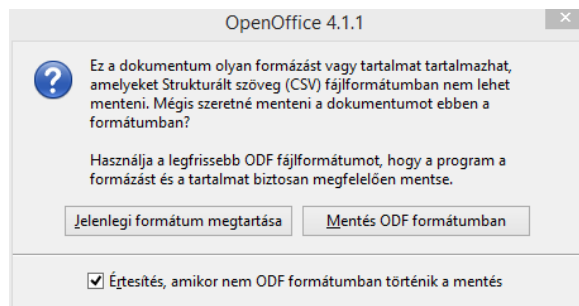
OpenOffice 4.1.1

Ez a dokumentum olyan formázást vagy tartalmat tartalmazhat, amelyeket Strukturált szöveg (CSV) fájlformátumban nem lehet menteni. Mégis szeretné menteni a dokumentumot ebben a formátumban?

Használja a legfrissebb ODF fájlformátumot, hogy a program a formázást és a tartalmat biztosan megfelelően mentse.

Jelenlegi formátum megtartása

Mentés ODF formátumban

Értesítés, amikor nem ODF formátumban történik a mentés